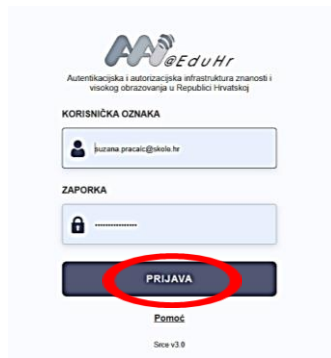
AAI@EduHr

Autentikacijska i autorizacijska infrastruktura znanosti i visokog obrazovanja u Republici Hrvatskoj

KORISNIČKA OZNAKA

suzana.pracaic@skole.hr

ZAPORKA

•••••••••••••

PRIJAVA

Pomoć

Srce v3.0